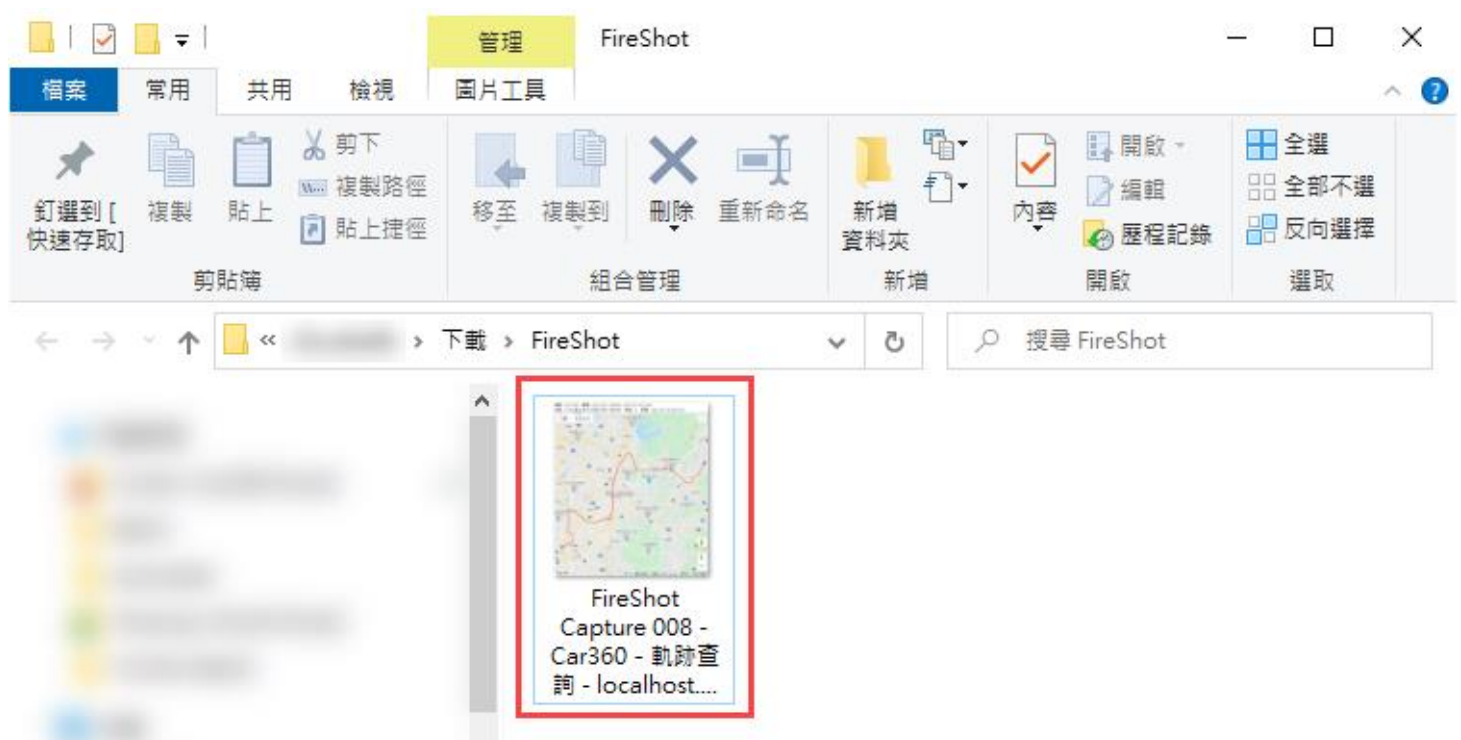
管理 FireShot

檔案 常用 共用 檢視 圖片工具

釘選到[快速存取] 複製 貼上 剪下 複製路徑 貼上捷徑
剪貼簿

移至 複製到 刪除 重新命名
組合管理

新增資料夾
新增

內容 開啟 編輯 歷程記錄
開啟

全選 全部不選 反向選擇
選取

« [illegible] › 下載 › FireShot

搜尋 FireShot

FireShot Capture 008 - Car360 - 軌跡查詢 - localhost....